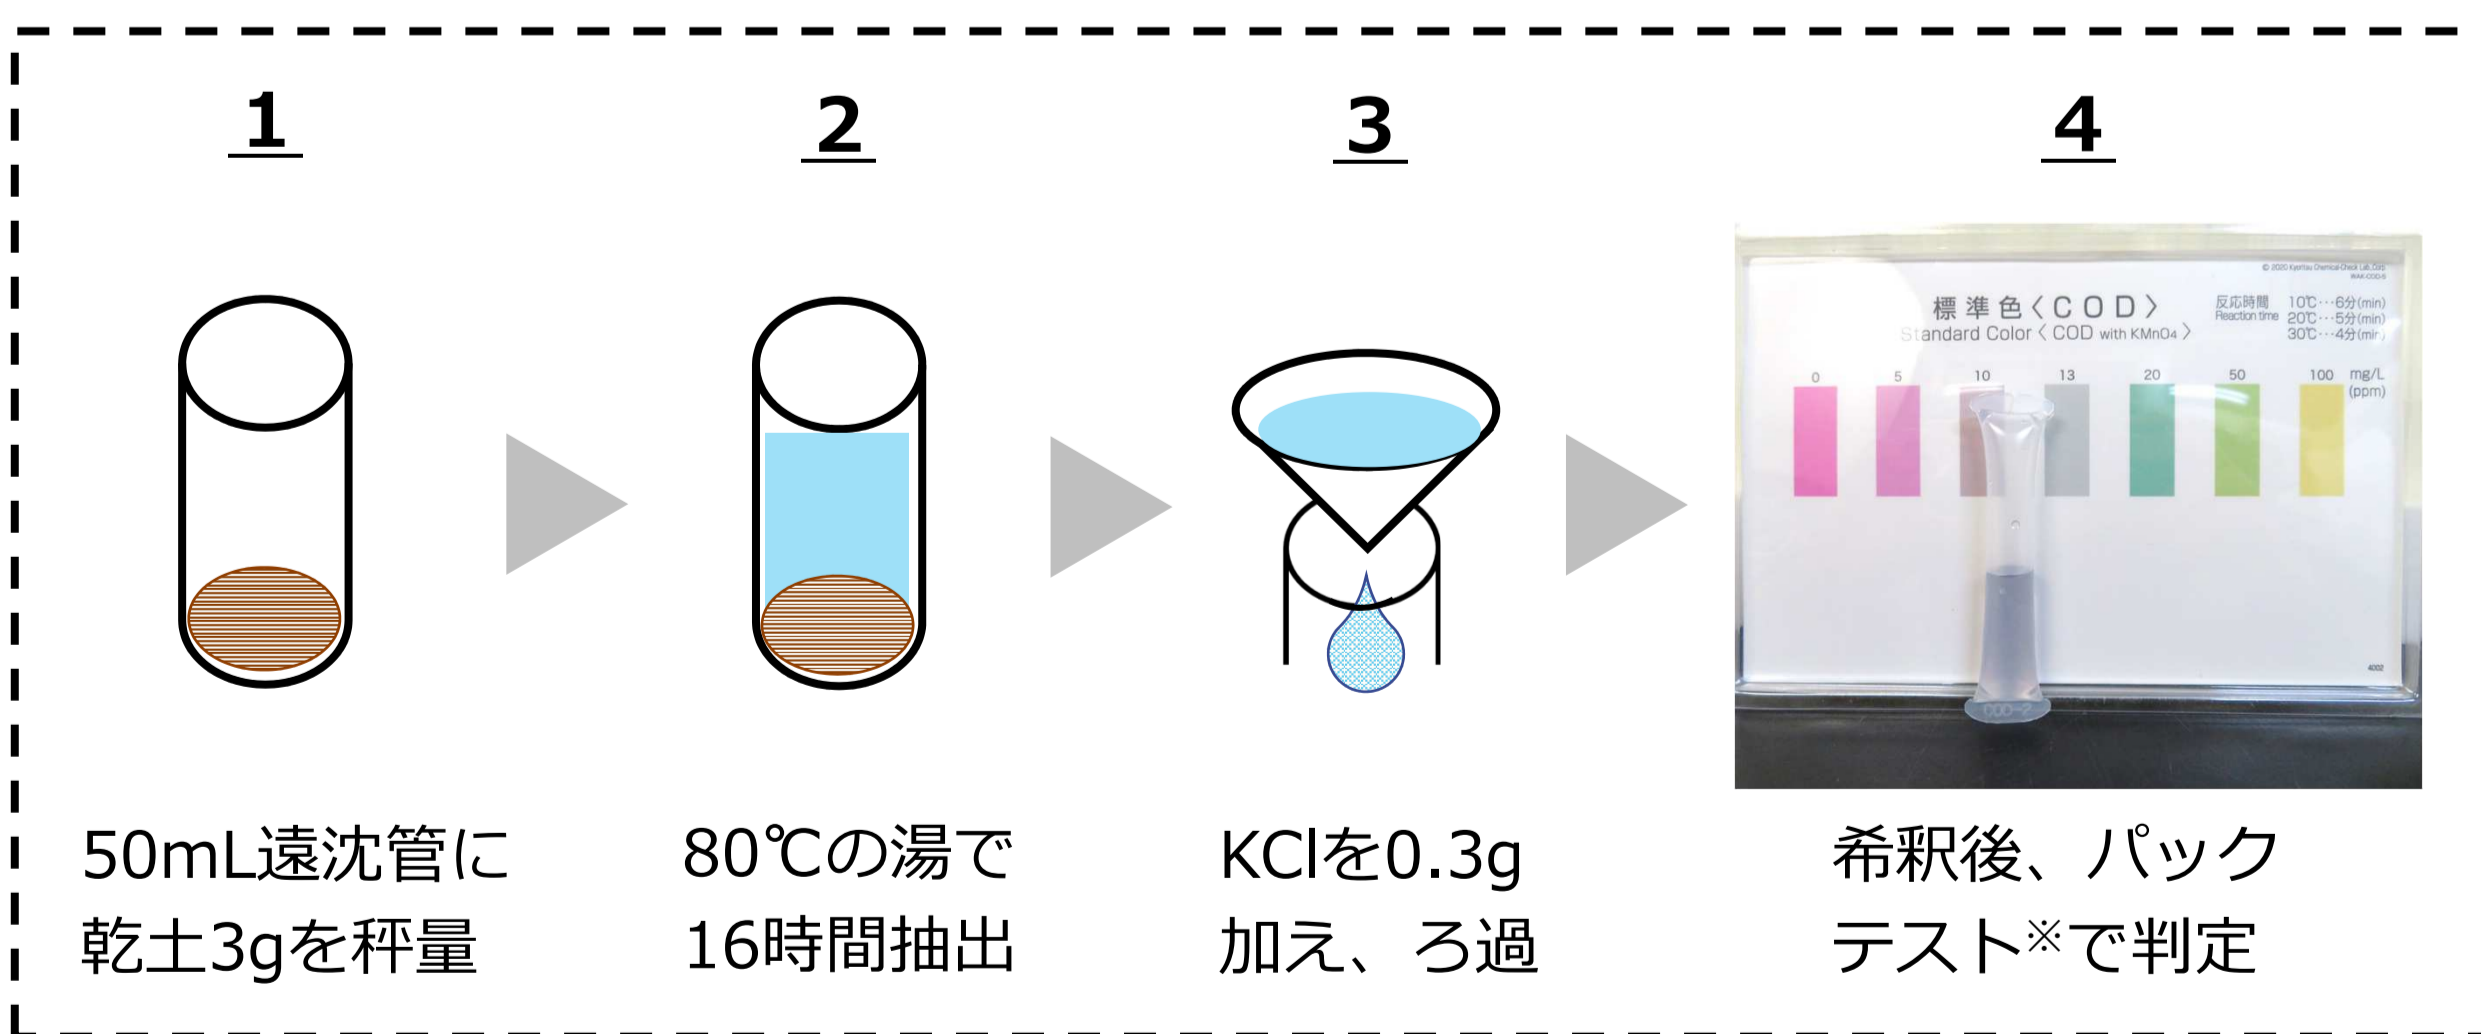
1

2

3

4

© 2020 Kyoritsu Chemical-Check Lab., Corp.
WAK-COD-S

標準色〈COD〉
Standard Color〈COD with KMnO4〉

反応時間
Reaction time
10℃…6分(min)
20℃…5分(min)
30℃…4分(min)

0 5 10 13 20 50 100 mg/L (ppm)

4002

COD-2

50mL遠沈管に乾土3gを秤量

80℃の湯で16時間抽出

KClを0.3g加え、ろ過

希釈後、パックテスト※で判定